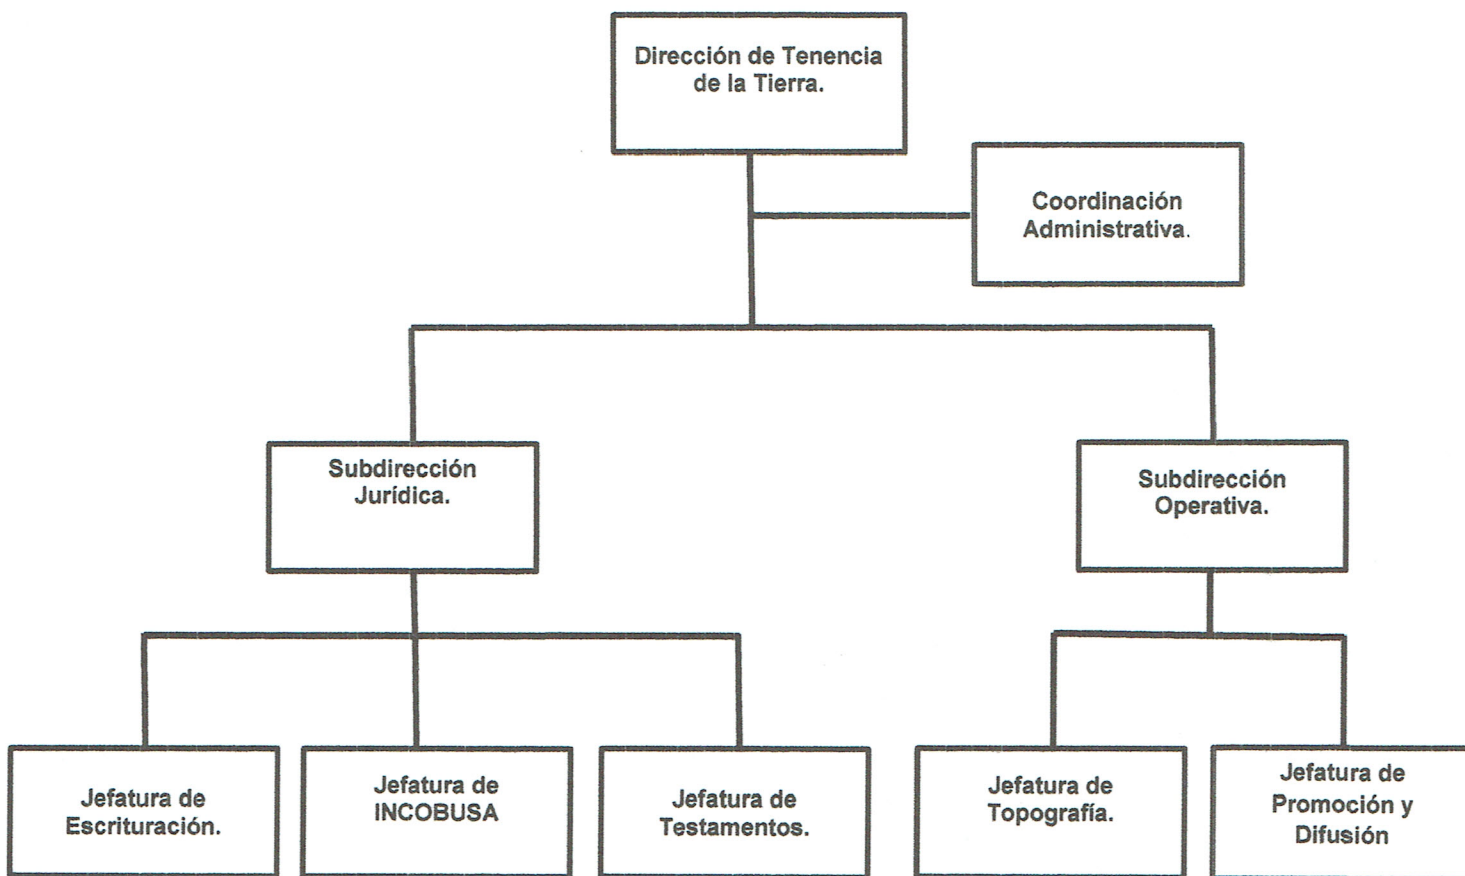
Dirección de Tenencia de la Tierra.

Coordinación Administrativa.

Subdirección Jurídica.

Subdirección Operativa.

Jefatura de Escrituración.

Jefatura de INCOBUSA

Jefatura de Testamentos.

Jefatura de Topografía.

Jefatura de Promoción y Difusión